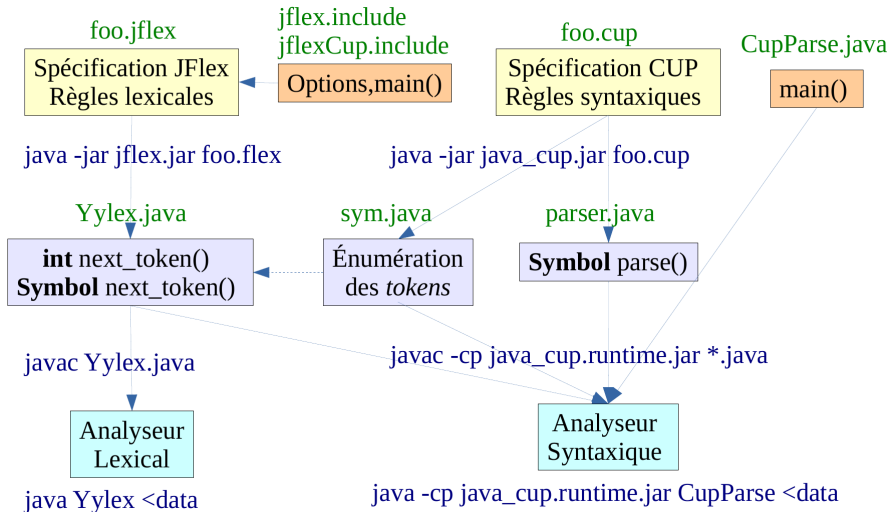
foo.jflex

Spécification JFlex
Règles lexicales

jflex.include
jflexCup.include

Options,main()

foo.cup

Spécification CUP
Règles syntaxiques

CupParse.java

main()

java -jar jflex.jar foo.flex

java -jar java_cup.jar foo.cup

Yylex.java

int next_token()
Symbol next_token()

sym.java

Énumération
des tokens

parser.java

Symbol parse()

javac Yylex.java

javac -cp java_cup.runtime.jar *.java

Analyseur
Lexical

Analyseur
Syntaxique

java Yylex <data

java -cp java_cup.runtime.jar CupParse <data